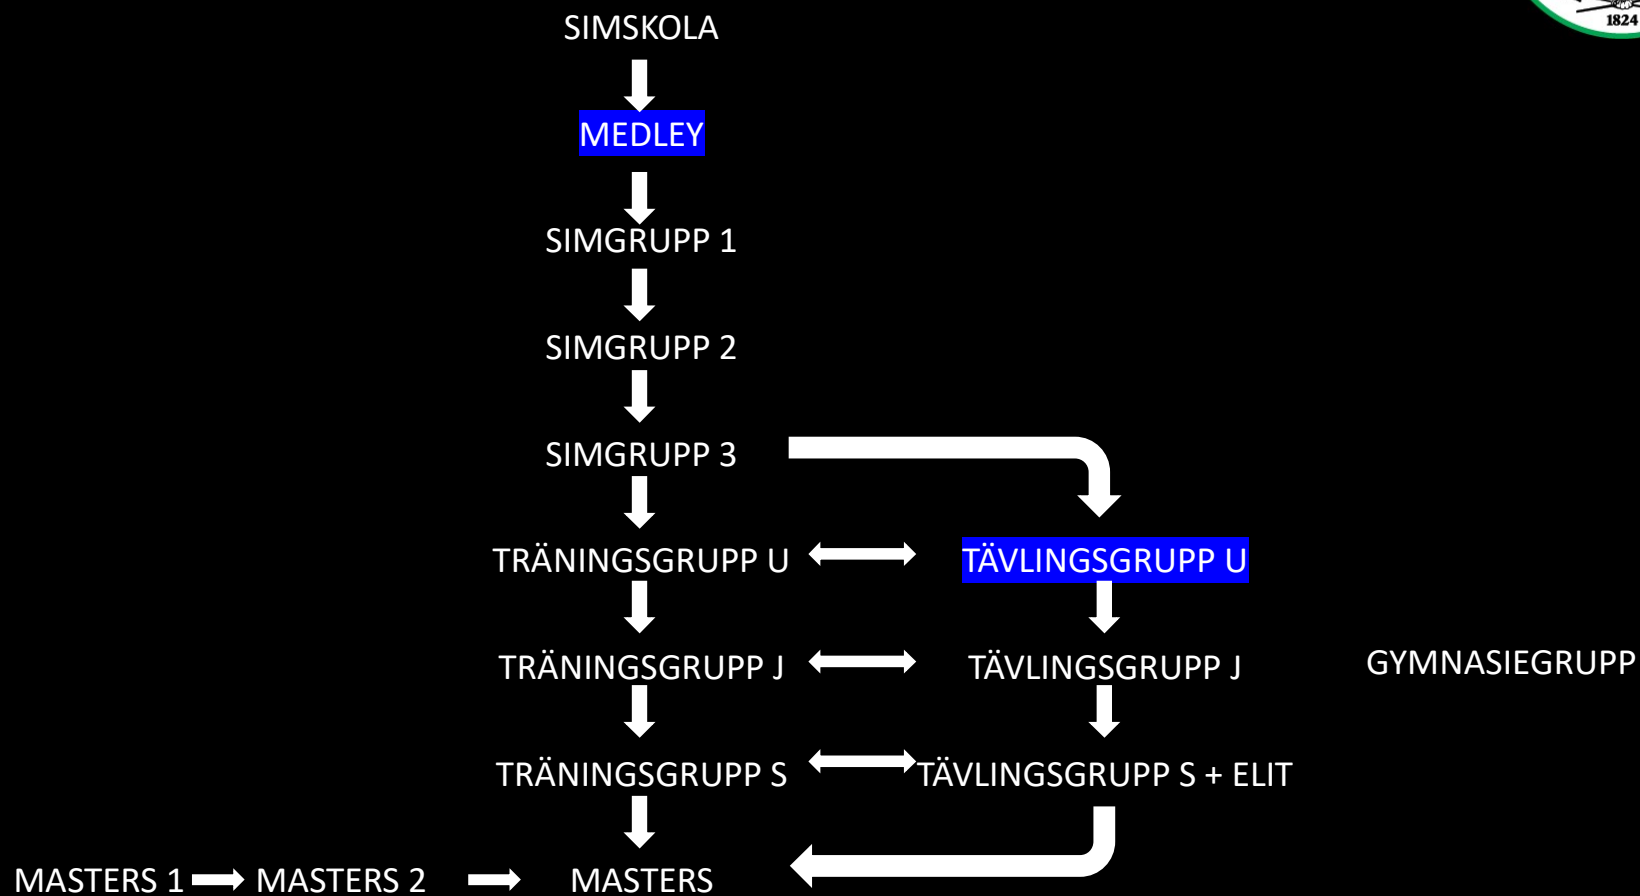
1824

SIMSKOLA

MEDLEY

SIMGRUPP 1

SIMGRUPP 2

SIMGRUPP 3

TRÄNINGSGRUPP U

TÄVLINGSGRUPP U

TRÄNINGSGRUPP J

TÄVLINGSGRUPP J

GYMNASIEGRUPP

TRÄNINGSGRUPP S

TÄVLINGSGRUPP S + ELIT

MASTERS 1

MASTERS 2

MASTERS